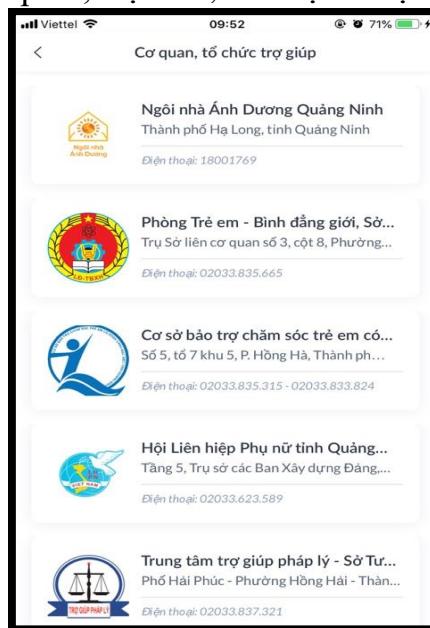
Viettel 09:52 71%

<

Cơ quan, tổ chức trợ giúp

Ngôi nhà Ánh Dương

Ngôi nhà Ánh Dương Quảng Ninh
Thành phố Hạ Long, tỉnh Quảng Ninh
Điện thoại: 18001769

LĐ-TBXH

Phòng Trẻ em - Bình đẳng giới, Sở...
Trụ Sở liên cơ quan số 3, cột 8, Phường...
Điện thoại: 02033.835.665

Cơ sở bảo trợ chăm sóc trẻ em có...
Số 5, tổ 7 khu 5, P. Hồng Hà, Thành ph...
Điện thoại: 02033.835.315 - 02033.833.824

VIỆT NAM

Hội Liên hiệp Phụ nữ tỉnh Quảng...
Tầng 5, Trụ sở các Ban Xây dựng Đảng,...
Điện thoại: 02033.623.589

TRỢ GIÚP PHÁP LÝ

Trung tâm trợ giúp pháp lý - Sở Tư...
Phố Hải Phúc - Phường Hồng Hải - Thàn...
Điện thoại: 02033.837.321